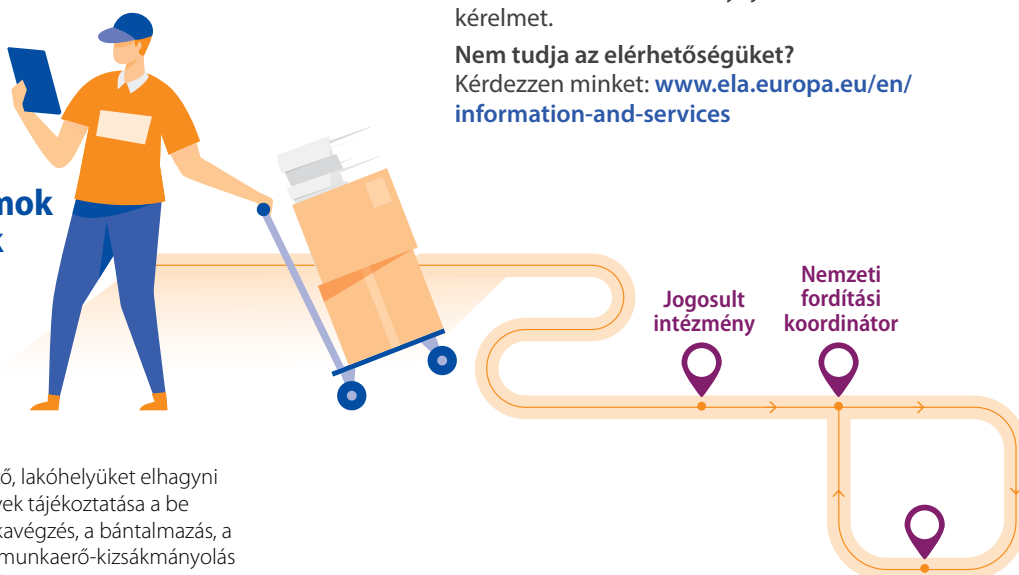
kérelmet.

**Nem tudja az elérhetőségüket?**
Kérdezzen minket: **www.ela.europa.eu/en/information-and-services**

nok
k

Jogosult intézmény

Nemzeti fordítási koordinátor

ő, lakóhelyüket elhagyni
yek tájékoztatása a be
kavégzés, a bántalmazás, a
munkaerő-kizsákmányolás